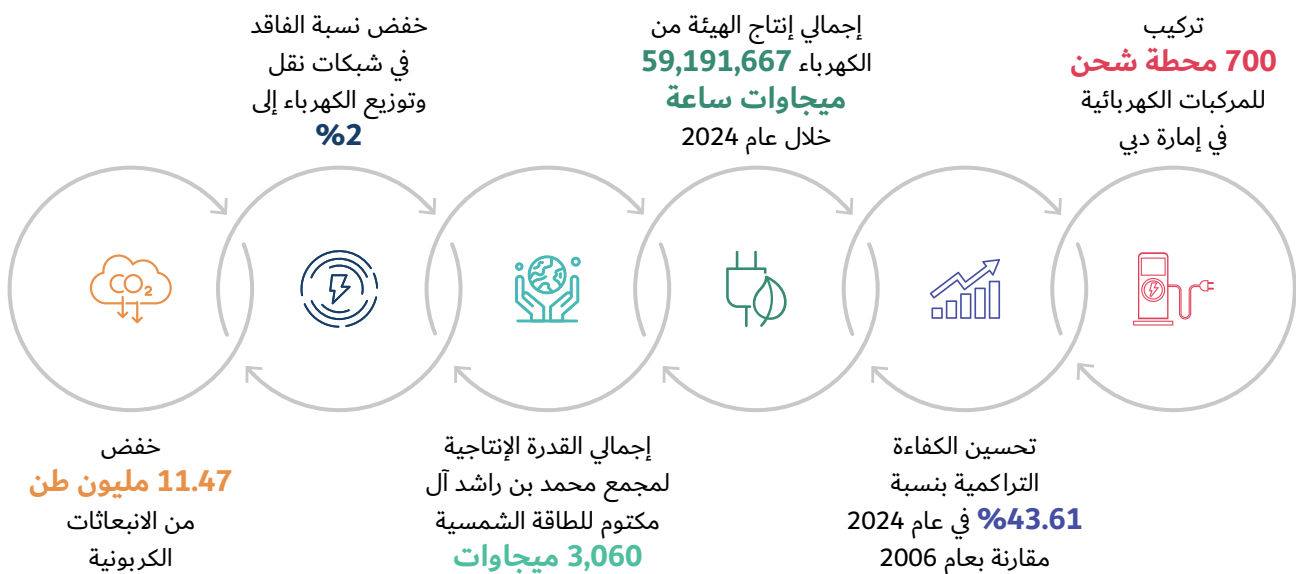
تركيب
700 محطة شحن
للمركبات الكهربائية
في إمارة دبي

إجمالي إنتاج الهيئة من
الكهرباء 59,191,667
ميجاوات ساعة
خلال عام 2024

خفض نسبة الفاقد
في شبكات نقل
وتوزيع الكهرباء إلى
%2

$CO_2$

خفض
11.47 مليون طن
من الانبعاثات
الكربونية

إجمالي القدرة الإنتاجية
لمجمع محمد بن راشد آل
مكتوم للطاقة الشمسية
3,060 ميجاوات

تحسين الكفاءة
التراكمية بنسبة
%43.61 في عام 2024
مقارنة بعام 2006